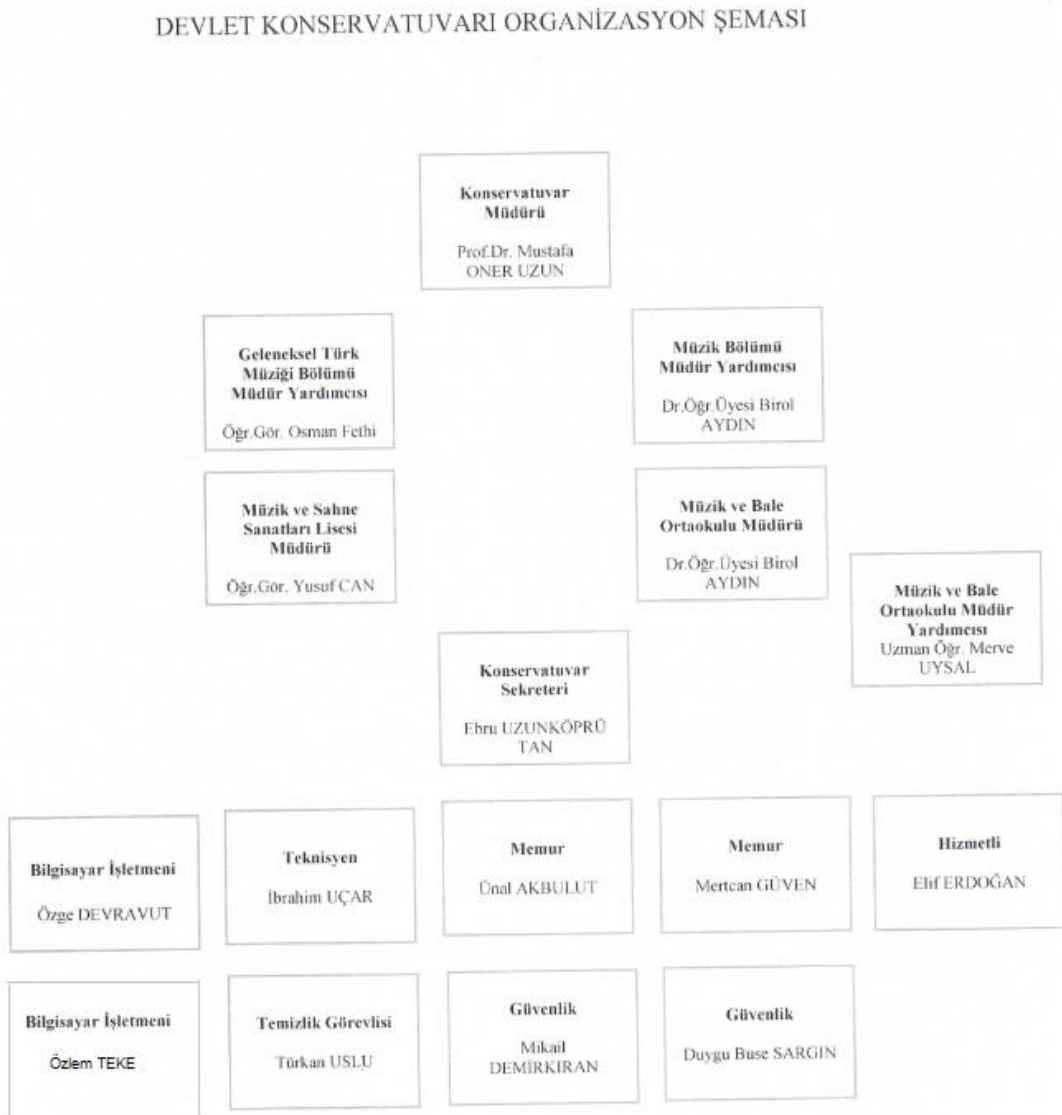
DEVLET KONSERVATUVARI ORGANİZASYON ŞEMASI

Konservatuvar Müdürü

Prof.Dr. Mustafa ONER UZUN

Geleneksel Türk Müziği Bölümü Müdür Yardımcısı

Öğr.Gör. Osman Fethi

Müzik Bölümü Müdür Yardımcısı

Dr.Öğr.Üyesi Birol AYDIN

Müzik ve Sahne Sanatları Lisesi Müdürü

Öğr.Gör. Yusuf CAN

Müzik ve Bale Ortaokulu Müdürü

Dr.Öğr.Üyesi Birol AYDIN

Müzik ve Bale Ortaokulu Müdür Yardımcısı
Uzman Öğr. Merve UYSAL

Konservatuvar Sekreteri

Ebru UZUNKÖPRÜ TAN

Bilgisayar İşletmeni

Özge DEVRAVUT

Teknisyen

İbrahim UÇAR

Memur

Ünal AKBULUT

Memur

Mertcan GÜVEN

Hizmetli

Elif ERDOĞAN

Bilgisayar İşletmeni

Özlem TEKE

Temizlik Görevlisi

Türkan USLU

Güvenlik

Mikail DEMİRKIRAN

Güvenlik

Duygu Buse SARGIN